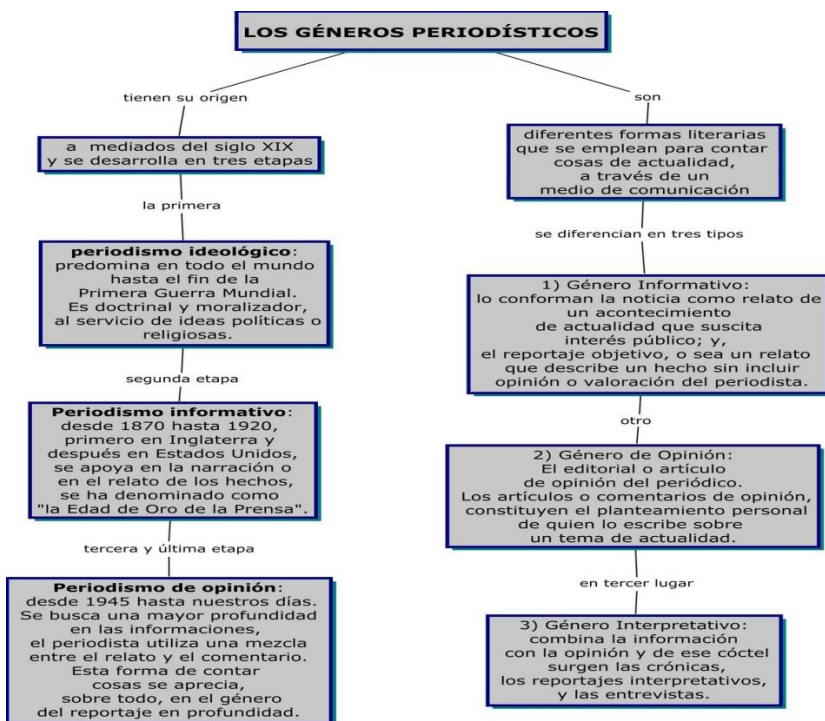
LOS GÉNEROS PERIODÍSTICOS

tienen su origen

a mediados del siglo XIX y se desarrolla en tres etapas

la primera

**periodismo ideológico**: predomina en todo el mundo hasta el fin de la Primera Guerra Mundial. Es doctrinal y moralizador, al servicio de ideas políticas o religiosas.

segunda etapa

**Periodismo informativo**: desde 1870 hasta 1920, primero en Inglaterra y después en Estados Unidos, se apoya en la narración o en el relato de los hechos, se ha denominado como "la Edad de Oro de la Prensa".

tercera y última etapa

**Periodismo de opinión**: desde 1945 hasta nuestros días. Se busca una mayor profundidad en las informaciones, el periodista utiliza una mezcla entre el relato y el comentario. Esta forma de contar cosas se aprecia, sobre todo, en el género del reportaje en profundidad.

son

diferentes formas literarias que se emplean para contar cosas de actualidad, a través de un medio de comunicación

se diferencian en tres tipos

1) Género Informativo: lo conforman la noticia como relato de un acontecimiento de actualidad que suscita interés público; y, el reportaje objetivo, o sea un relato que describe un hecho sin incluir opinión o valoración del periodista.

otro

2) Género de Opinión: El editorial o artículo de opinión del periódico. Los artículos o comentarios de opinión, constituyen el planteamiento personal de quien lo escribe sobre un tema de actualidad.

en tercer lugar

3) Género Interpretativo: combina la información con la opinión y de ese cóctel surgen las crónicas, los reportajes interpretativos, y las entrevistas.